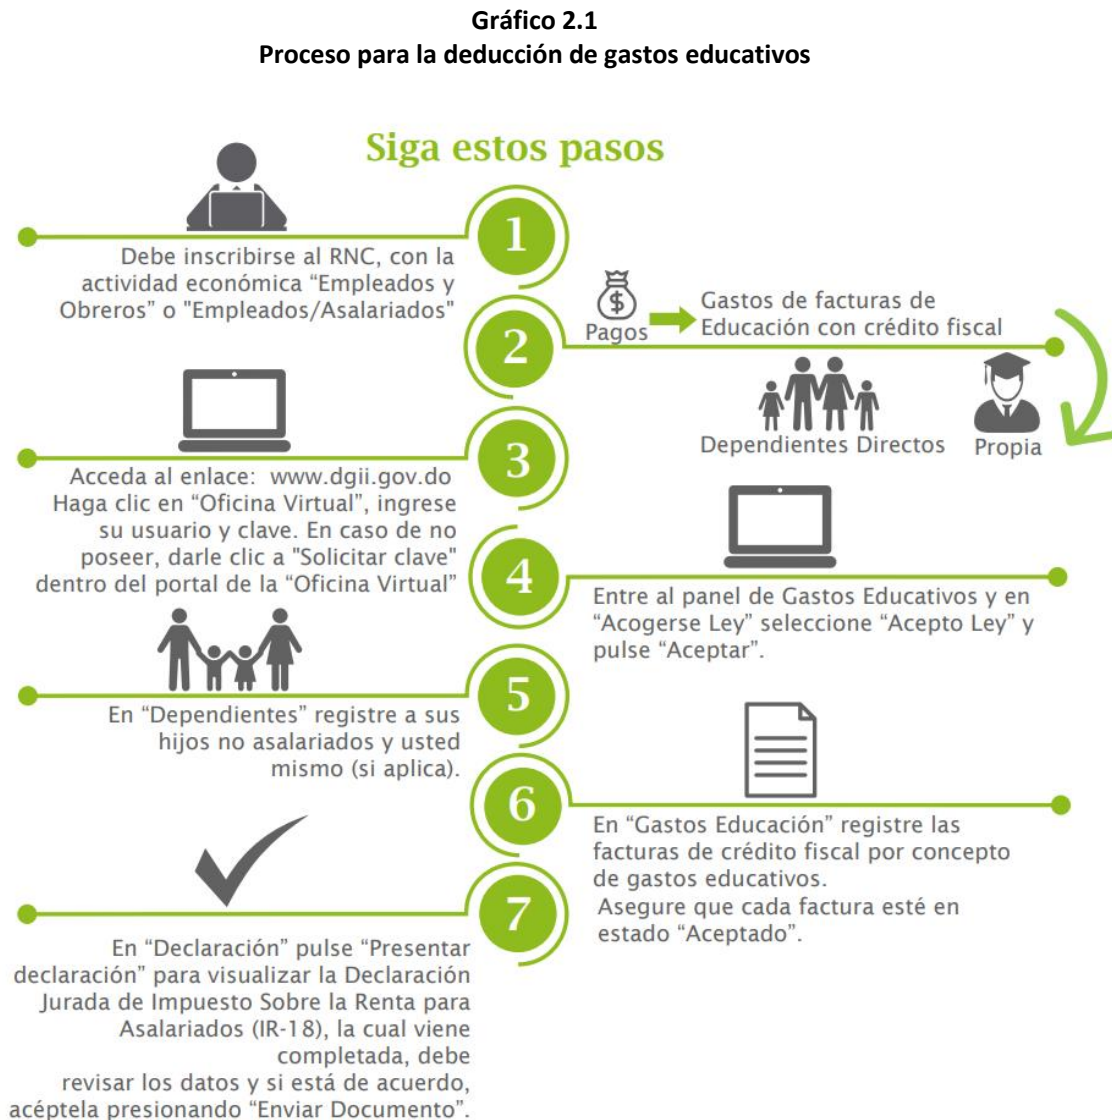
**Gráfico 2.1**
**Proceso para la deducción de gastos educativos**

Siga estos pasos

1

Debe inscribirse al RNC, con la actividad económica "Empleados y Obreros" o "Empleados/Asalariados"

2

$ Pagos

Gastos de facturas de Educación con crédito fiscal

Dependientes Directos

Propia

3

Acceda al enlace: www.dgii.gov.do Haga clic en "Oficina Virtual", ingrese su usuario y clave. En caso de no poseer, darle clic a "Solicitar clave" dentro del portal de la "Oficina Virtual"

4

Entre al panel de Gastos Educativos y en "Acogerse Ley" seleccione "Acepto Ley" y pulse "Aceptar".

5

En "Dependientes" registre a sus hijos no asalariados y usted mismo (si aplica).

6

En "Gastos Educación" registre las facturas de crédito fiscal por concepto de gastos educativos.
Asegure que cada factura esté en estado "Aceptado".

7

En "Declaración" pulse "Presentar declaración" para visualizar la Declaración Jurada de Impuesto Sobre la Renta para Asalariados (IR-18), la cual viene completada, debe revisar los datos y si está de acuerdo, acéptela presionando "Enviar Documento".